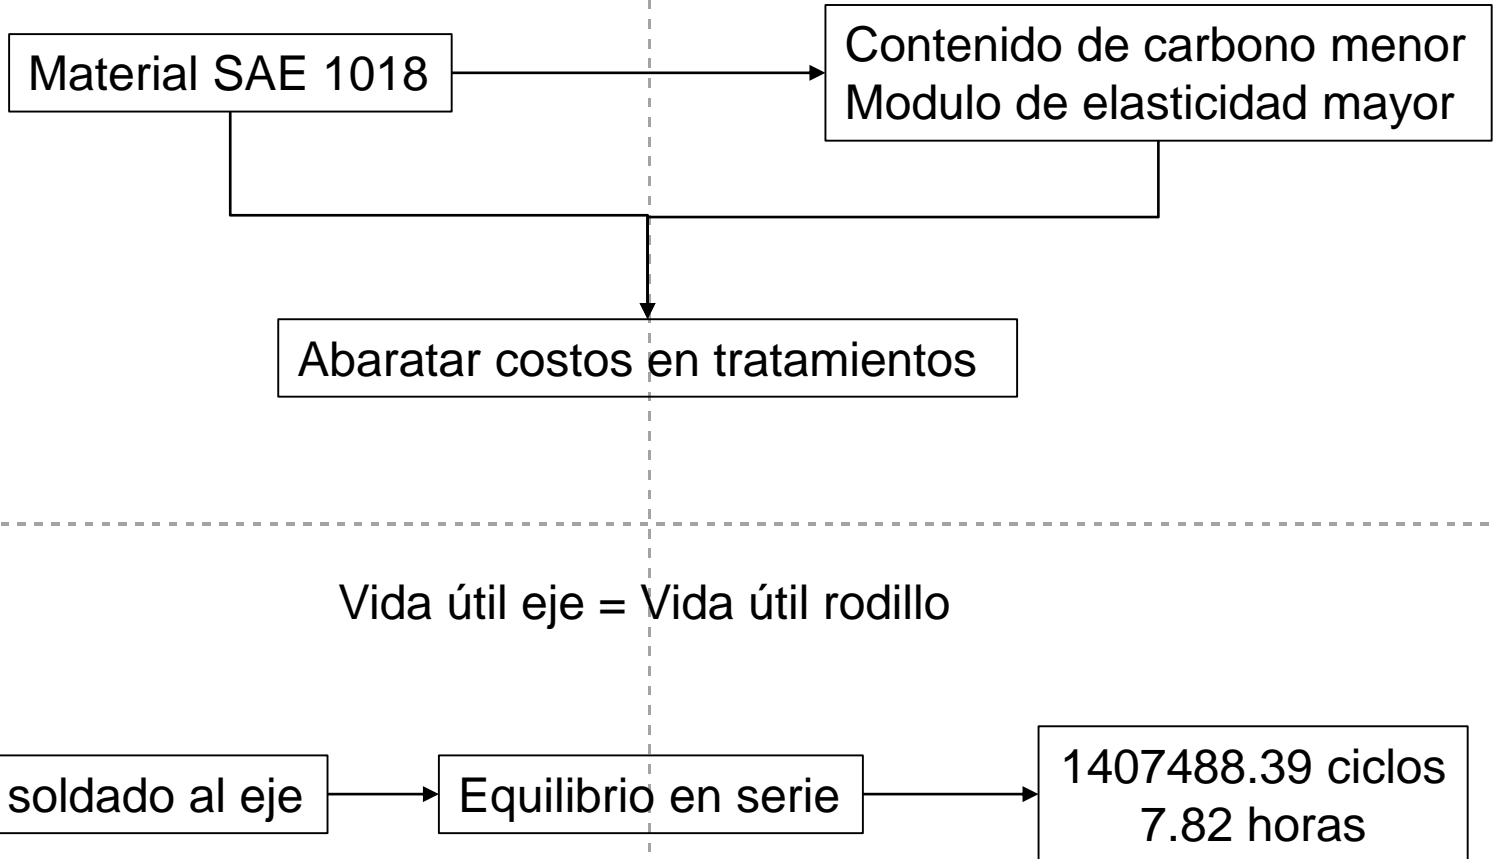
Material SAE 1018

Contenido de carbono menor
Modulo de elasticidad mayor

Abaratar costos en tratamientos

Vida útil eje = Vida útil rodillo

soldado al eje

Equilibrio en serie

1407488.39 ciclos
7.82 horas